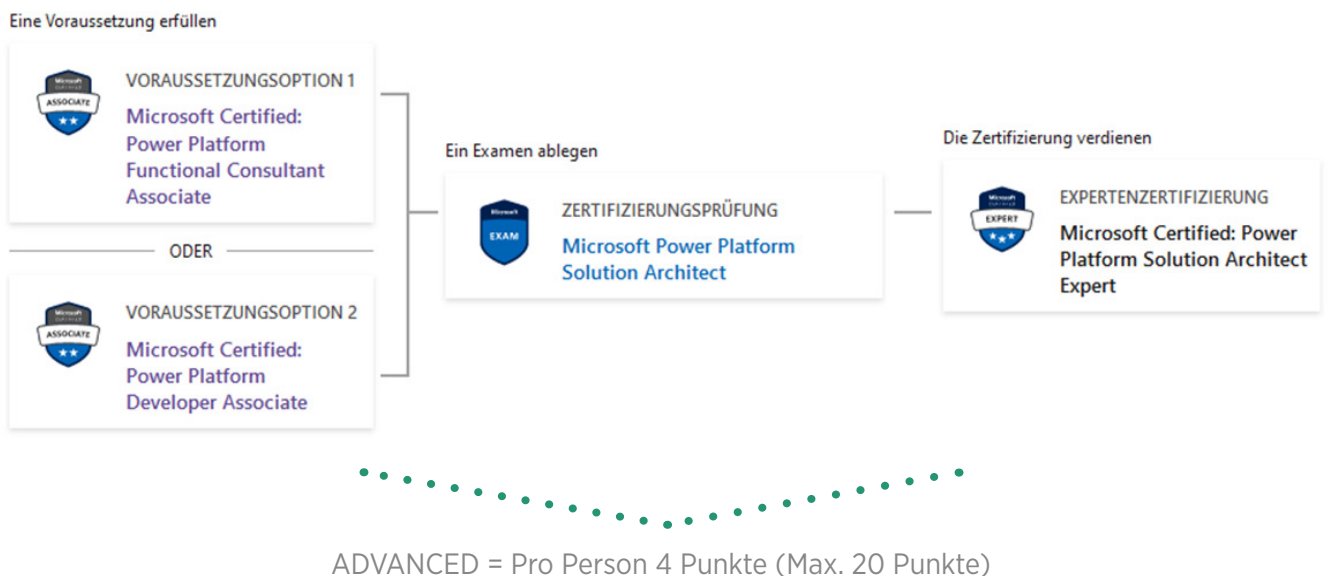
Eine Voraussetzung erfüllen

Microsoft Certified ASSOCIATE

VORAUSSETZUNGSOPTION 1

Microsoft Certified: Power Platform Functional Consultant Associate

ODER

Microsoft Certified ASSOCIATE

VORAUSSETZUNGSOPTION 2

Microsoft Certified: Power Platform Developer Associate

Ein Examen ablegen

Microsoft EXAM

ZERTIFIZIERUNGSPRÜFUNG

Microsoft Power Platform Solution Architect

Die Zertifizierung verdienen

Microsoft Certified EXPERT

EXPERTENZERTIFIZIERUNG

Microsoft Certified: Power Platform Solution Architect Expert

ADVANCED = Pro Person 4 Punkte (Max. 20 Punkte)